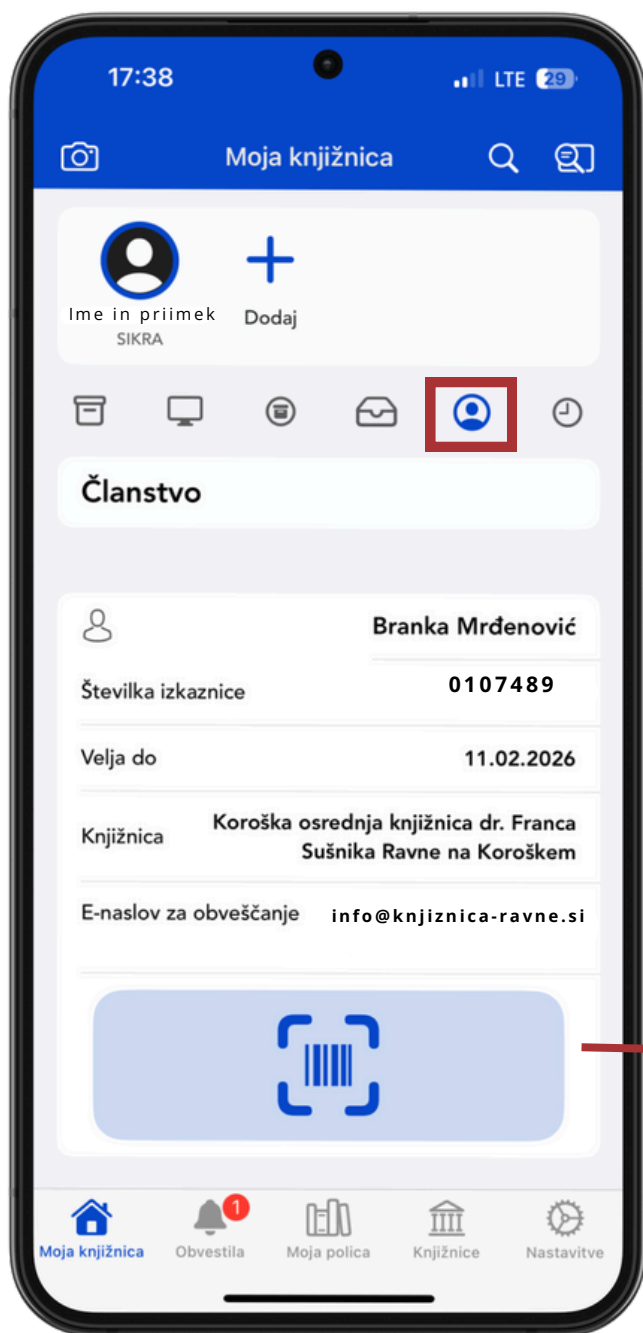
17:38

LTE 29

Moja knjižnica

Ime in priimek
SIKRA

Dodaj

Članstvo

Branka Mrđenović

Številka izkaznice 0107489

Velja do 11.02.2026

Knjižnica Koroška osrednja knjižnica dr. Franca Sušnika Ravne na Koroškem

E-naslov za obveščanje info@knjiznica-ravne.si

Moja knjižnica
1
Obvestila
Moja polica
Knjižnice
Nastavitve